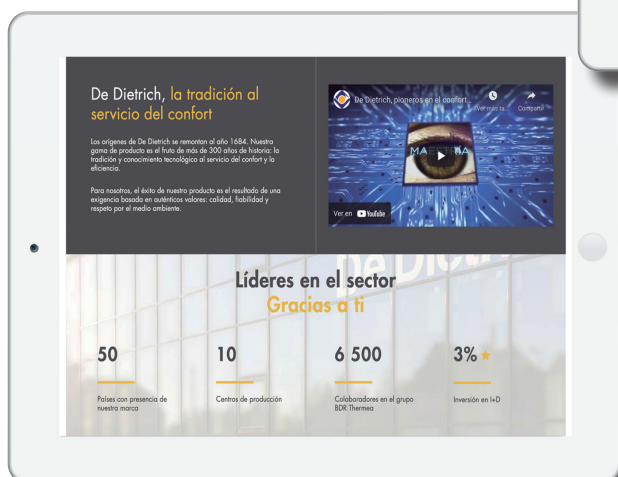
De Dietrich, la tradición al servicio del confort

Los orígenes de De Dietrich se remontan al año 1684. Nuestra gama de producto es el fruto de más de 300 años de historia: la tradición y conocimiento tecnológico al servicio del confort y la eficiencia.

Para nosotros, el éxito de nuestro producto es el resultado de una exigencia basada en auténticos valores: calidad, fiabilidad y respeto por el medio ambiente.

De Dietrich, pioneros en el confort...

Ver más ta...

Compartir

MA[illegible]

Ver en YouTube

Líderes en el sector
Gracias a ti

50
Países con presencia de nuestra marca

10
Centros de producción

6 500
Colaboradores en el grupo BDR Thermea

3%
Inversión en I+D